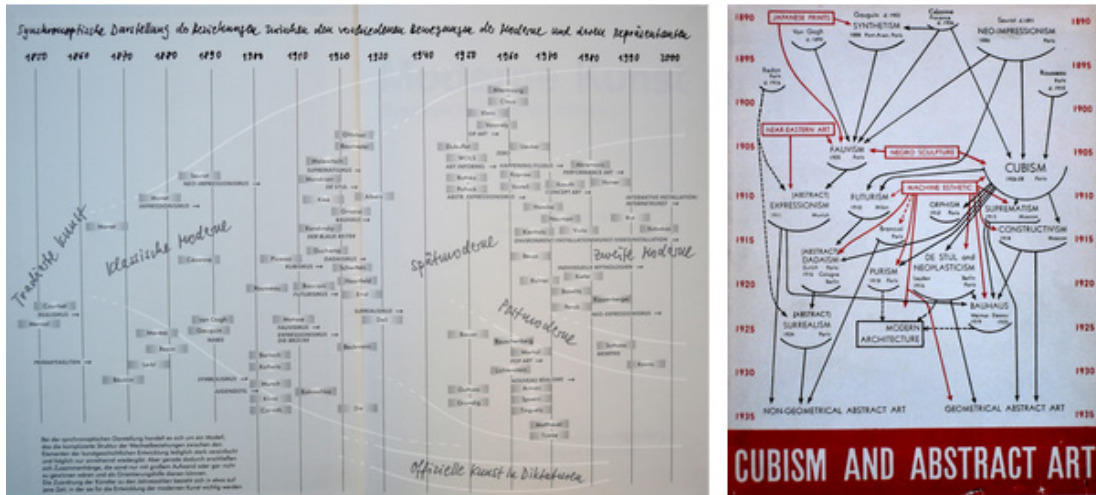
Synchronoptische Darstellung der Beziehungen zwischen den verschiedenen Bewegungen der Moderne und deren Repräsentanten

1850 1860 1870 1880 1890 1900 1910 1920 1930 1940 1950 1960 1970 1980 1990 2000

Traditionelle Kunst

Klassische Moderne

Spätmoderne

Zweite Moderne

Postmoderne

Offizielle Kunst in Diktaturen

REALISMUS
IMPRESSIONISMUS
NEO-IMPRESSIONISMUS
NABIS
SYMBOLISMUS
JUGENDSTIL
FAUVISMUS
EXPRESSIONISMUS
DIE BRÜCKE
KUBISMUS
FUTURISMUS
DER BLAUE REITER
DADAISMUS
SUPREMATISMUS
DE STIJL
BAUHAUS
SURREALISMUS
ART INFORMEL
ABSTR. EXPRESSIONISMUS
POP ART
OP ART
HAPPENING/FLUXUS
PERFORMANCE ART
CONCEPT ART
ENVIRONMENTS/INSTALLATIONEN
INDIVIDUELLE MYTHOLOGIEN
NEO-EXPRESSIONISMUS
INTERAKTIVE INSTALLATIONEN/INTERNETKUNST

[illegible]

1890 1895 1900 1905 1910 1915 1920 1925 1930 1935

JAPANESE PRINTS
Gauguin d. 1903
SYNTHETISM
1888 Pont-Aven Paris
Cézanne d. 1906
Van Gogh d. 1890
Seurat d. 1891
NEO-IMPRESSIONISM
1886 Paris
Redon Paris d. 1916
Rousseau Paris d. 1910
NEAR-EASTERN ART
FAUVISM
1905 Paris
NEGRO SCULPTURE
CUBISM
1906-08 Paris
(ABSTRACT) EXPRESSIONISM
1911 Munich
FUTURISM
1910 Milan
MACHINE ESTHETIC
ORPHISM
1912 Paris
SUPREMATISM
1913 Moscow
CONSTRUCTIVISM
1914 Moscow
Brancusi Paris
(ABSTRACT) DADAISM
Zurich 1916 Paris
1916 Cologne
Berlin
PURISM
1918 Paris
DE STIJL and NEOPLASTICISM
Leyden 1916 Paris
BAUHAUS
Weimar 1919 Dessau
1925
(ABSTRACT) SURREALISM
1924 Paris
MODERN ARCHITECTURE
NON-GEOMETRICAL ABSTRACT ART
GEOMETRICAL ABSTRACT ART

CUBISM AND ABSTRACT ART